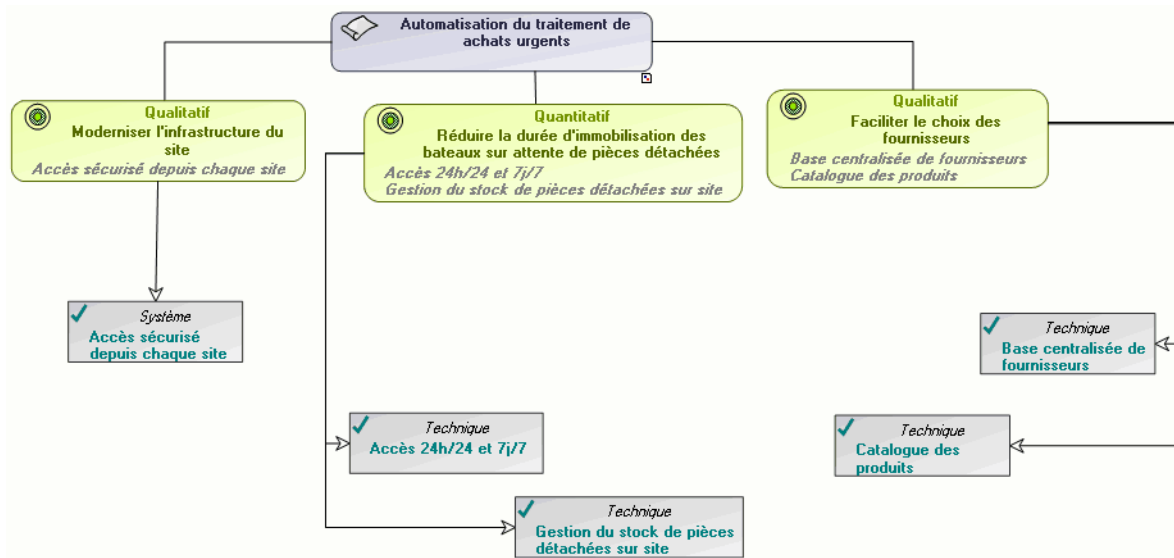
Automatisation du traitement de achats urgents

Qualitatif
Moderniser l'infrastructure du site
Accès sécurisé depuis chaque site

Quantitatif
Réduire la durée d'immobilisation des bateaux sur attente de pièces détachées
Accès 24h/24 et 7j/7
Gestion du stock de pièces détachées sur site

Qualitatif
Faciliter le choix des fournisseurs
Base centralisée de fournisseurs
Catalogue des produits

Système
Accès sécurisé depuis chaque site

Technique
Base centralisée de fournisseurs

Technique
Accès 24h/24 et 7j/7

Technique
Catalogue des produits

Technique
Gestion du stock de pièces détachées sur site